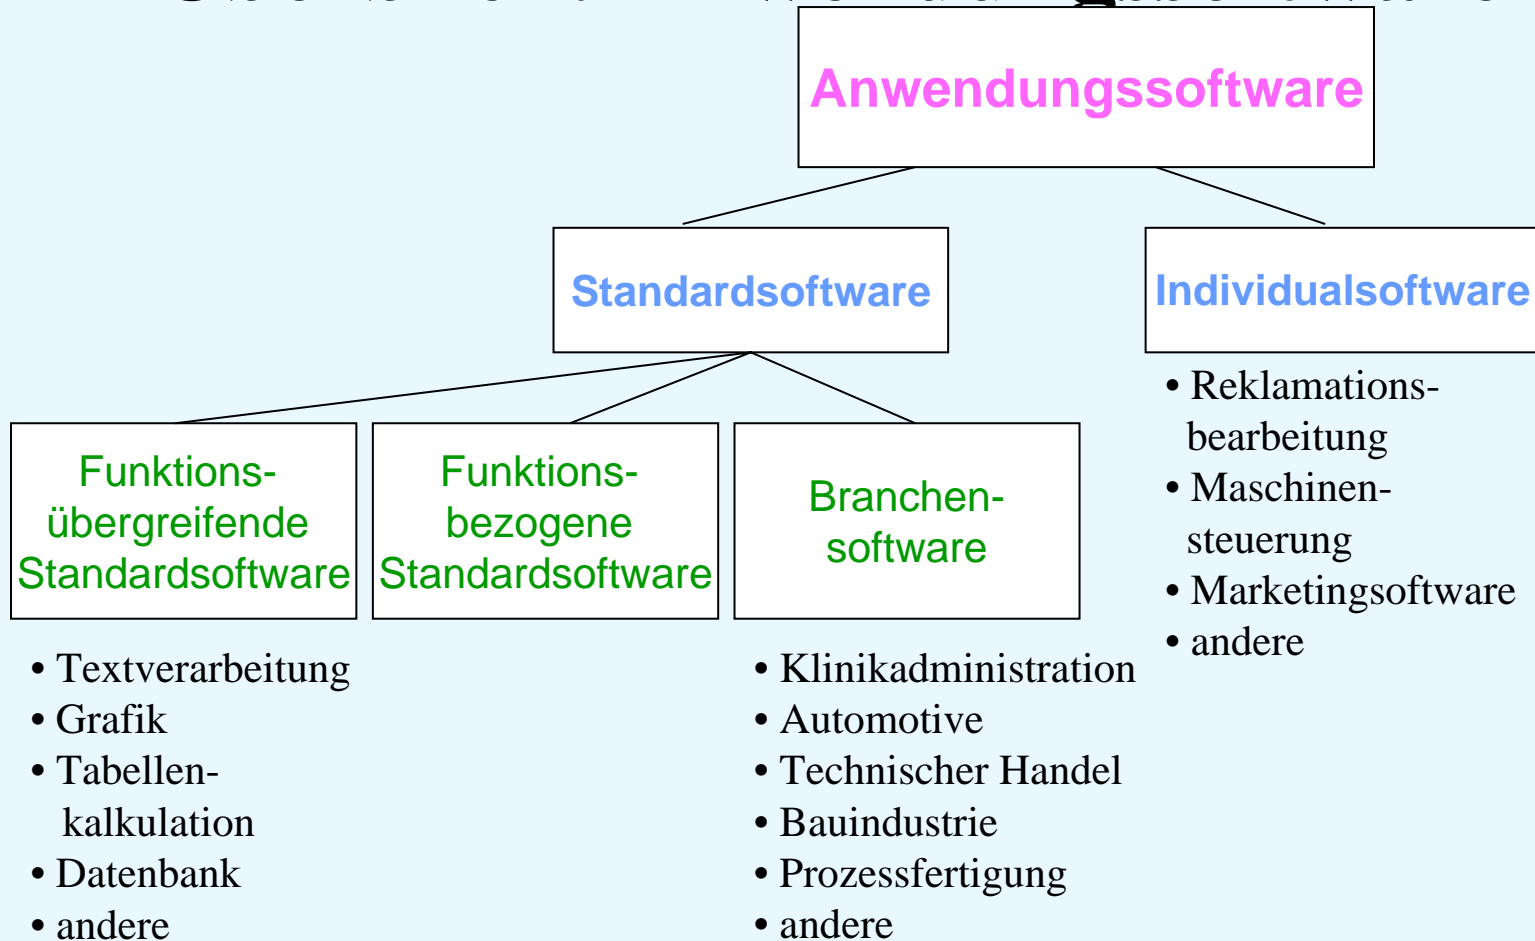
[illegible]

Anwendungssoftware

Standardsoftware

Individualsoftware

• Reklamationsbearbeitung
• Maschinensteuerung
• Marketingsoftware
• andere

Funktionsübergreifende Standardsoftware

Funktionsbezogene Standardsoftware

Branchensoftware

• Textverarbeitung
• Grafik
• Tabellenkalkulation
• Datenbank
• andere

• Klinikadministration
• Automotive
• Technischer Handel
• Bauindustrie
• Prozessfertigung
• andere